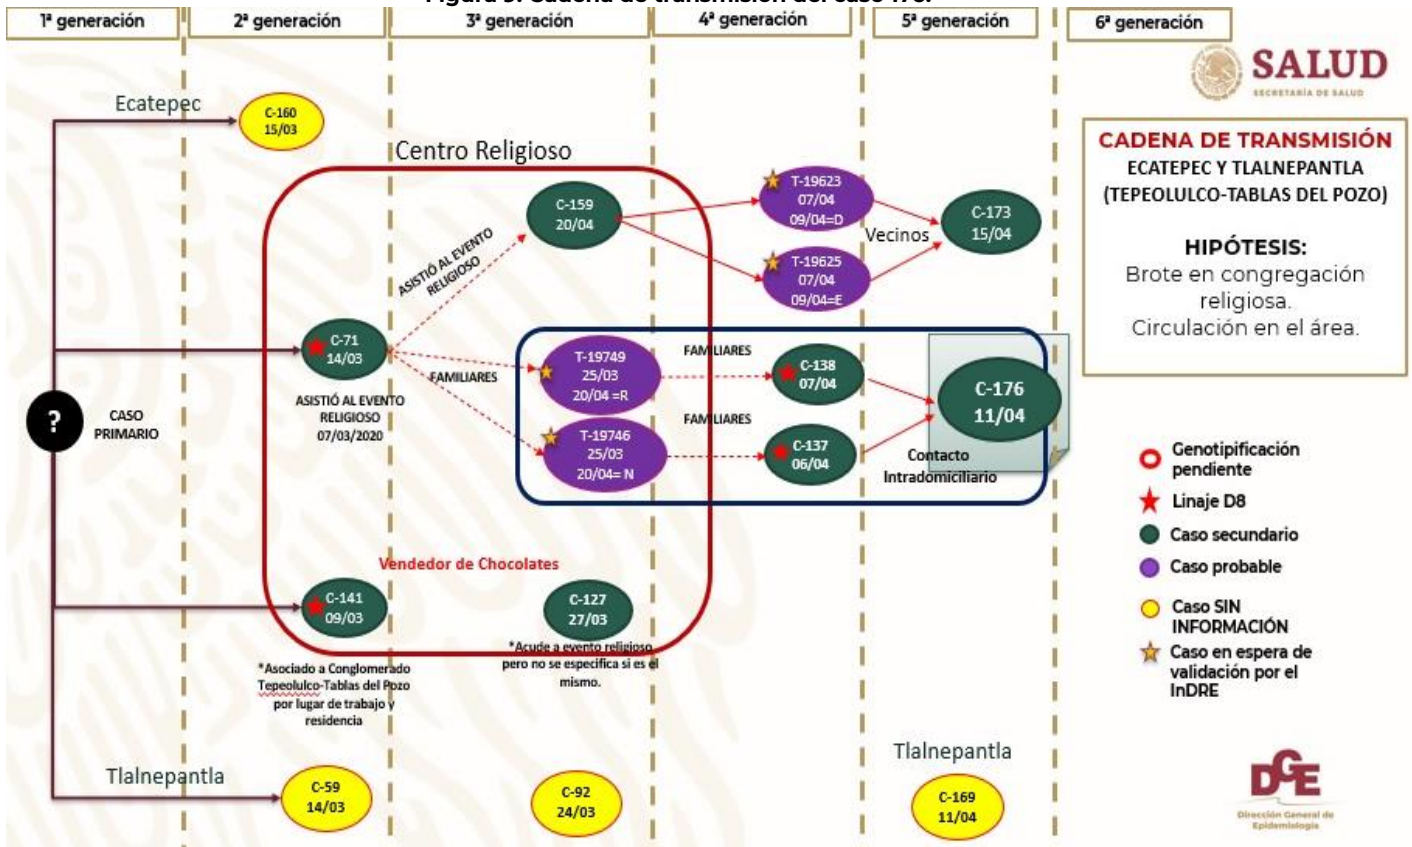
Figura 3. Cadena de transmisión del caso 176.

1ª generación | 2ª generación | 3ª generación | 4ª generación | 5ª generación | 6ª generación

SALUD
SECRETARÍA DE SALUD

CADENA DE TRANSMISIÓN
ECATEPEC Y TLALNEPANTLA
(TEPEOLULCO-TABLAS DEL POZO)

HIPÓTESIS:
Brote en congregación religiosa.
Circulación en el área.

Ecatepec
C-160
15/03

Centro Religioso

C-159
20/04

ASISTIÓ AL EVENTO RELIGIOSO

T-19623
07/04
09/04=D

T-19625
07/04
09/04=E

Vecinos

C-173
15/04

?
CASO PRIMARIO

C-71
14/03

ASISTIÓ AL EVENTO RELIGIOSO
07/03/2020

FAMILIARES

T-19749
25/03
20/04 =R

T-19746
25/03
20/04= N

FAMILIARES

C-138
07/04

FAMILIARES

C-137
06/04

C-176
11/04

Contacto Intradomiciliario

Vendedor de Chocolates

C-141
09/03

C-127
27/03

*Asociado a Conglomerado Tepeolulco-Tablas del Pozo por lugar de trabajo y residencia

*Acude a evento religioso pero no se especifica si es el mismo.

Tlalnepantla
C-59
14/03

C-92
24/03

Tlalnepantla
C-169
11/04

Genotipificación pendiente
Linaje D8
Caso secundario
Caso probable
Caso SIN INFORMACIÓN
Caso en espera de validación por el InDRE

DGE
Dirección General de Epidemiología